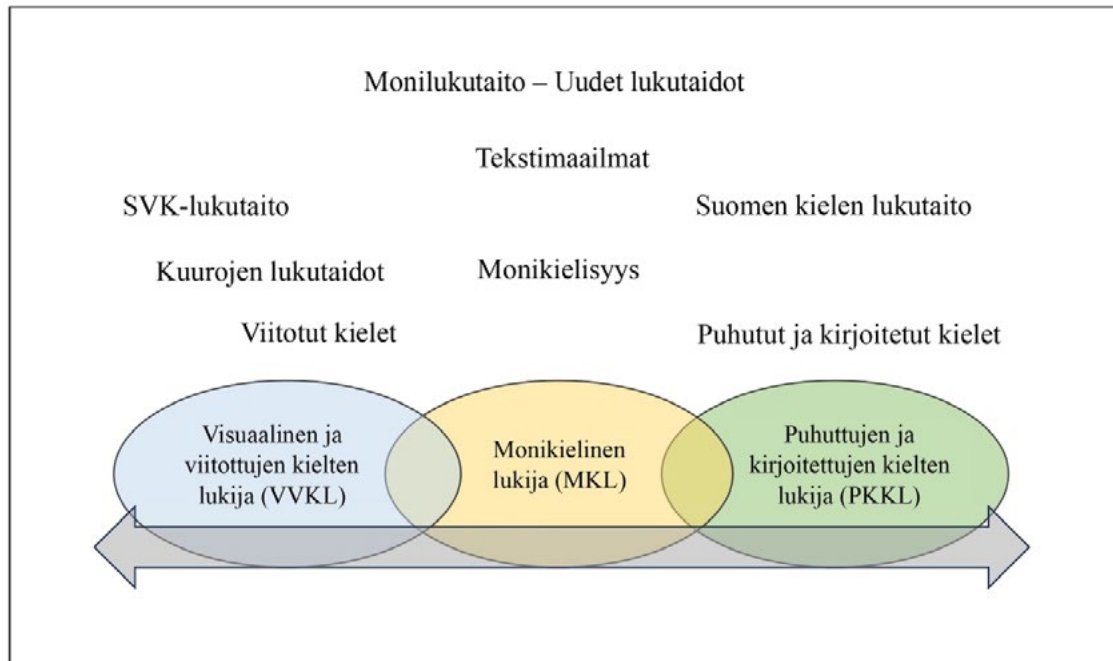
Monilukutaito – Uudet lukutaidot

Tekstimaailmat

SVK-lukutaito

Suomen kielen lukutaito

Kuurojen lukutaidot

Monikielisyys

Viitotut kielet

Puhutut ja kirjoitetut kielet

Visuaalinen ja viitottujen kielten lukija (VVKL)

Monikielinen lukija (MKL)

Puhuttujen ja kirjoitettujen kielten lukija (PKKL)